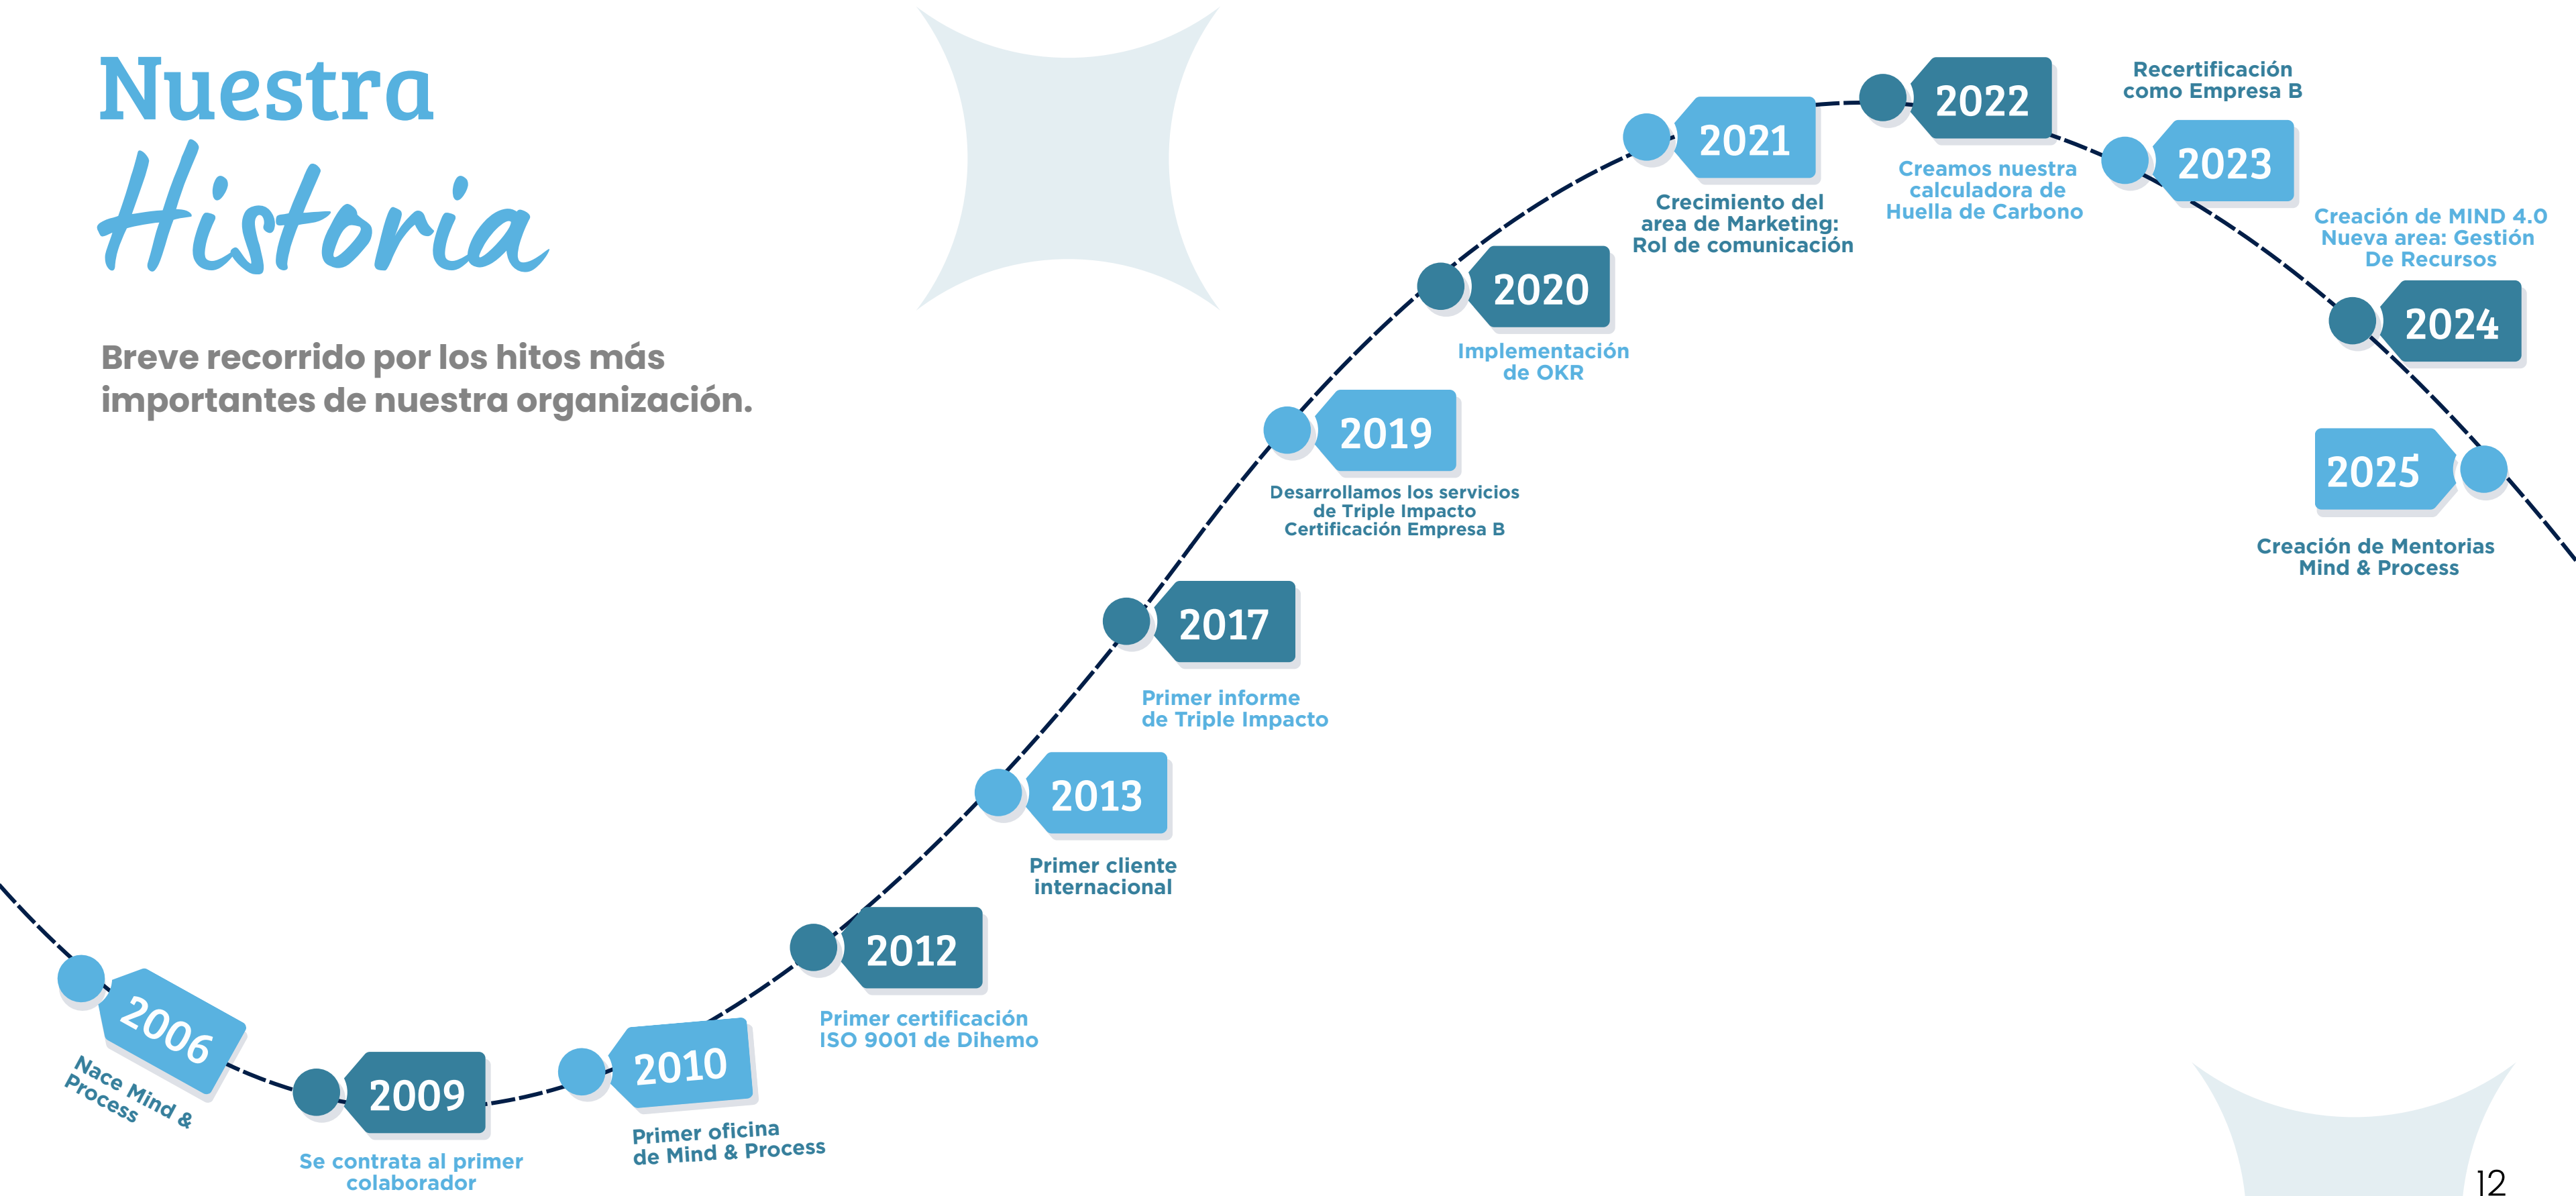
Nuestra Historia

Breve recorrido por los hitos más importantes de nuestra organización.

2006
Nace Mind & Process

2009
Se contrata al primer colaborador

2010
Primer oficina de Mind & Process

2012
Primer certificación ISO 9001 de Dihemo

2013
Primer cliente internacional

2017
Primer informe de Triple Impacto

2019
Desarrollamos los servicios de Triple Impacto Certificación Empresa B

2020
Implementación de OKR

2021
Crecimiento del area de Marketing: Rol de comunicación

2022
Creamos nuestra calculadora de Huella de Carbono

Recertificación como Empresa B
2023

Creación de MIND 4.0 Nueva area: Gestión De Recursos
2024

2025
Creación de Mentorias Mind & Process

12